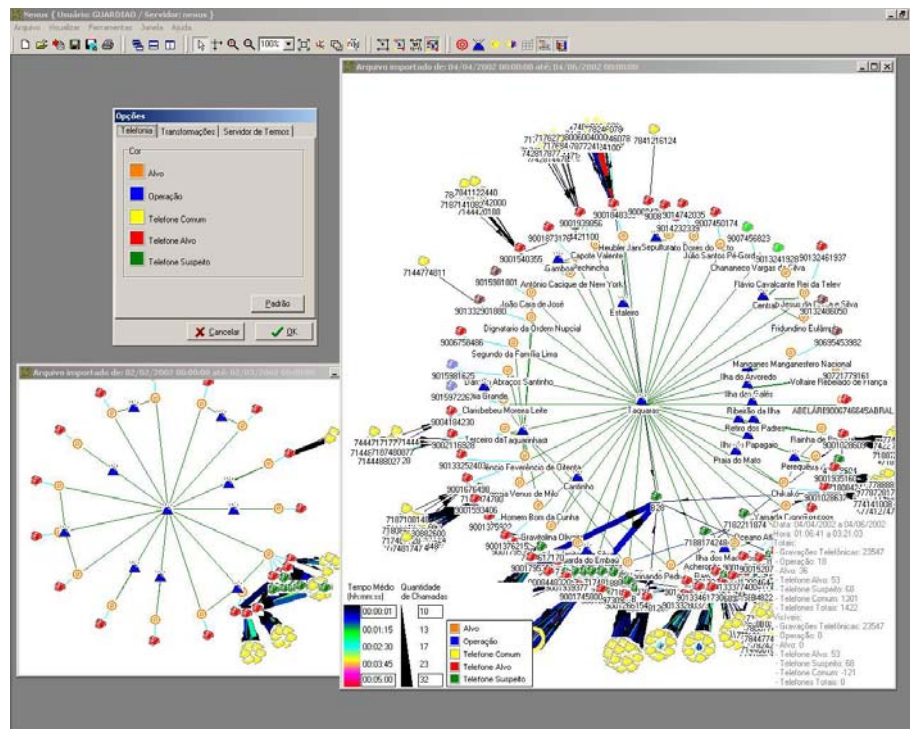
Nexus ( Usuário: GUARDIAO / Servidor: nexus )
Arquivo Visualizar Ferramentas Janela Ajuda
100%

Arquivo importado de: 04/04/2002 00:00:00 até: 04/06/2002 00:00:00

Opções
Telefonia | Transformações | Servidor de Termos
Cor
Alvo
Operação
Telefone Comum
Telefone Alvo
Telefone Suspeito
Padrão
Cancelar
OK

Arquivo importado de: 02/03/2002 00:00:00 até: 02/05/2002 00:00:00

7841216124
7841122440
7187141082
7144420188
7144774811
9001540355
9015981801
9013329018800
9006758486
9015981825
9004184230
9002116928
9001676436
9001593406
9001375932
Capote Valente
Gamboa
Pechincha
Heubler Jara
Sepultura
Dores do
João Santos Pé-Gordo
9014232339
9007450174
9007456823
9013241928
9013246193
Chananeco Vargas da Silva
Flávio Cavalcante Rei da Telev
Centrão Jesus da Silva e Silva
Antônio Cacique de New York
Estaleiro
João Cais de José
Dignatário da Ordem Nupcial
Segundo da Família Lima
Darwin Abraços Santinho
Ilha Grande
Clarisbebeu Moreira Leite
Terceiro da Taquarinhas
Fenelício Fevereiro de Oitenta
Vênus de Milo
Cantinho
Homem Bom da Cunha
Taquaras
Fridundino Eulâmpio
Manganes Manganesfero Nacional
Ilha do Arvoredo
Voltaire Rebelado de França
Ilha dos Galés
Ribeirão da Ilha
Retiro dos Padres
Papagaio
Praia do Mato
Rainha de
Perequeca
Chiclete
Yamada Comunicações
Ilha dos Macacos
Acheronte
Oceano Atl
Gravatalina Oliveira
Guarda do Embau
Fernando Pedro
ABELARE9006746845ABRAL
9006953982
90072779161
7188174248
7182211874
Data: 04/04/2002 a 04/06/2002
Hora: 01:06:41 a 03:21:03
Totais:
- Gravações Telefônicas: 23547
- Operação: 18
- Alvo: 36
- Telefone Alvo: 53
- Telefone Suspeito: 68
- Telefone Comum: 1301
- Telefones Totais: 1422
Volvete:
- Gravações Telefônicas: 23547
- Operação: 0
- Alvo: 0
- Telefone Alvo: 53
- Telefone Suspeito: 68
- Telefone Comum: -121
- Telefones Totais: 0

Tempo Médio (hh:mm:ss)
00:00:01
00:01:15
00:02:30
00:03:45
00:05:00
Quantidade de Chamadas
10
13
17
23
32
Alvo
Operação
Telefone Comum
Telefone Alvo
Telefone Suspeito